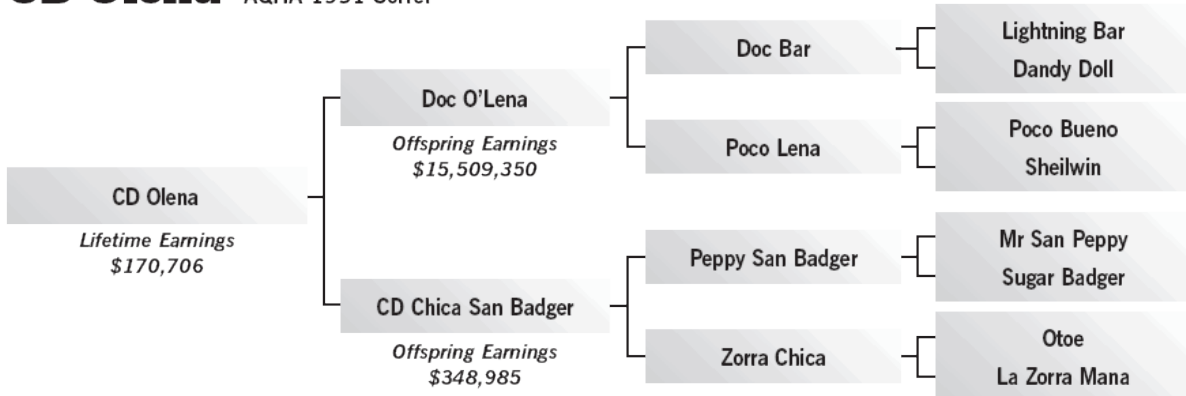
CD Olena AQHA 1991 Sorrel

CD Olena
Lifetime Earnings
$170,706

Doc O'Lena
Offspring Earnings
$15,509,350

CD Chica San Badger
Offspring Earnings
$348,985

Doc Bar

Poco Lena

Peppy San Badger

Zorra Chica

Lightning Bar
Dandy Doll

Poco Bueno
Sheilwin

Mr San Peppy
Sugar Badger

Otoe
La Zorra Mana